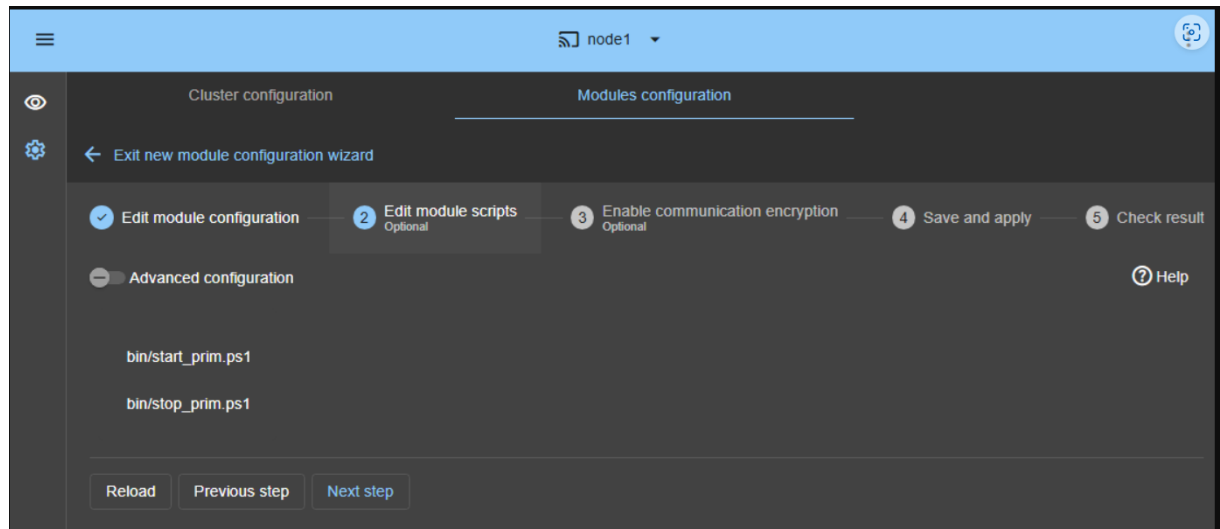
node1

Cluster configuration

Modules configuration

Exit new module configuration wizard

Edit module configuration

2 Edit module scripts
Optional

3 Enable communication encryption
Optional

4 Save and apply

5 Check result

Advanced configuration

Help

bin/start_prim.ps1

bin/stop_prim.ps1

Reload

Previous step

Next step